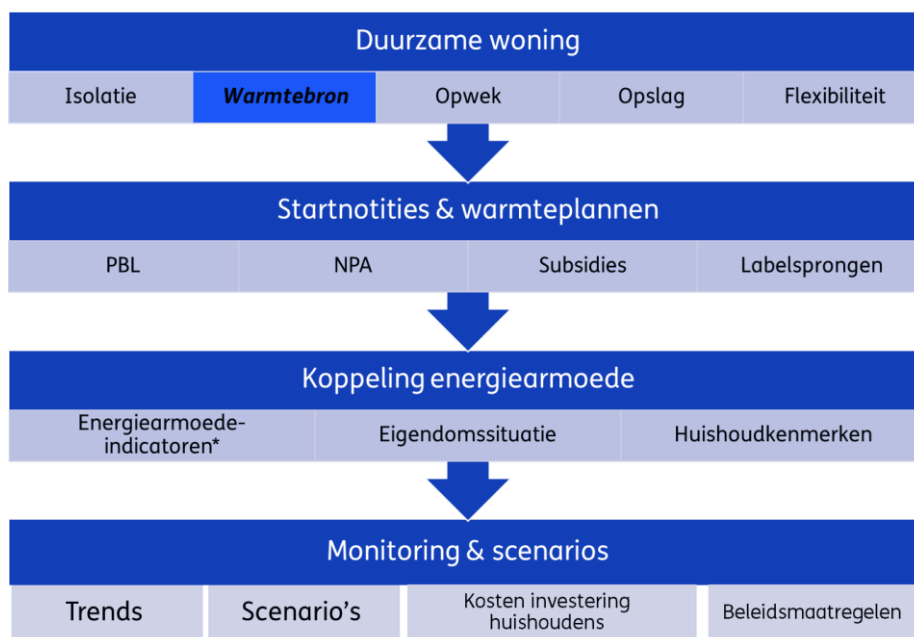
Duurzame woning

| Isolatie | Warmtebron | Opwek | Opslag | Flexibiliteit |
|---|---|---|---|---|

Startnotities & warmteplannen

| PBL | NPA | Subsidies | Labelsprongen |
|---|---|---|---|

Koppeling energiearmoede

| Energiearmoede-indicatoren* | Eigendomssituatie | Huishoudkenmerken |
|---|---|---|

Monitoring & scenarios

| Trends | Scenario's | Kosten investering huishoudens | Beleidsmaatregelen |
|---|---|---|---|